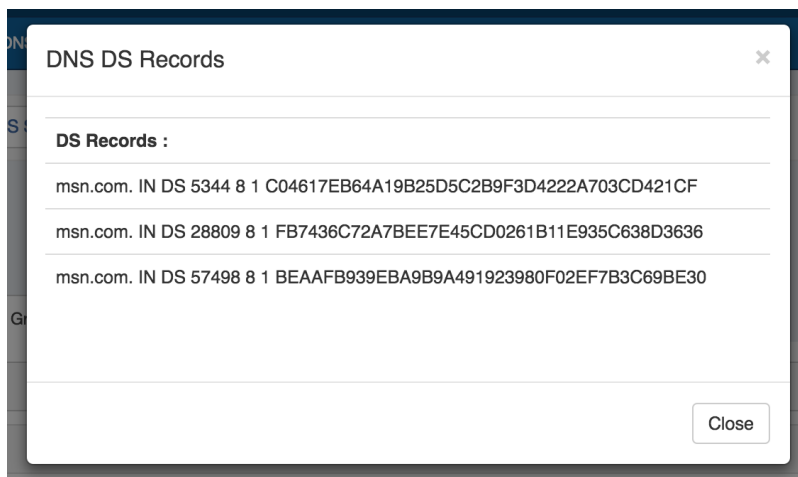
DNS DS Records

×

DS Records :

msn.com. IN DS 5344 8 1 C04617EB64A19B25D5C2B9F3D4222A703CD421CF

msn.com. IN DS 28809 8 1 FB7436C72A7BEE7E45CD0261B11E935C638D3636

msn.com. IN DS 57498 8 1 BEAAFB939EBA9B9A491923980F02EF7B3C69BE30

Close